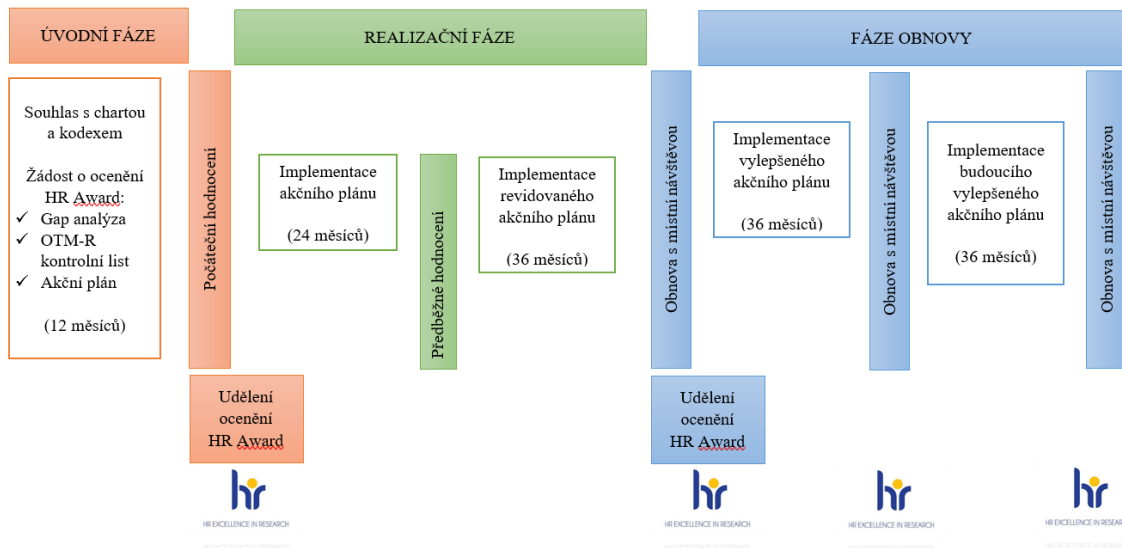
ÚVODNÍ FÁZE

REALIZAČNÍ FÁZE

FÁZE OBNOVY

Souhlas s chartou a kodexem

Žádost o ocenění HR Award:
✓ Gap analýza
✓ OTM-R kontrolní list
✓ Akční plán

(12 měsíců)

Počáteční hodnocení

Implementace akčního plánu

(24 měsíců)

Předběžné hodnocení

Implementace revidovaného akčního plánu

(36 měsíců)

Obnova s místní návštěvou

Implementace vylepšeného akčního plánu

(36 měsíců)

Obnova s místní návštěvou

Implementace budoucího vylepšeného akčního plánu

(36 měsíců)

Obnova s místní návštěvou

Udělení ocenění HR Award

Udělení ocenění HR Award

hr
HR EXCELLENCE IN RESEARCH

hr
HR EXCELLENCE IN RESEARCH

hr
HR EXCELLENCE IN RESEARCH

hr
HR EXCELLENCE IN RESEARCH